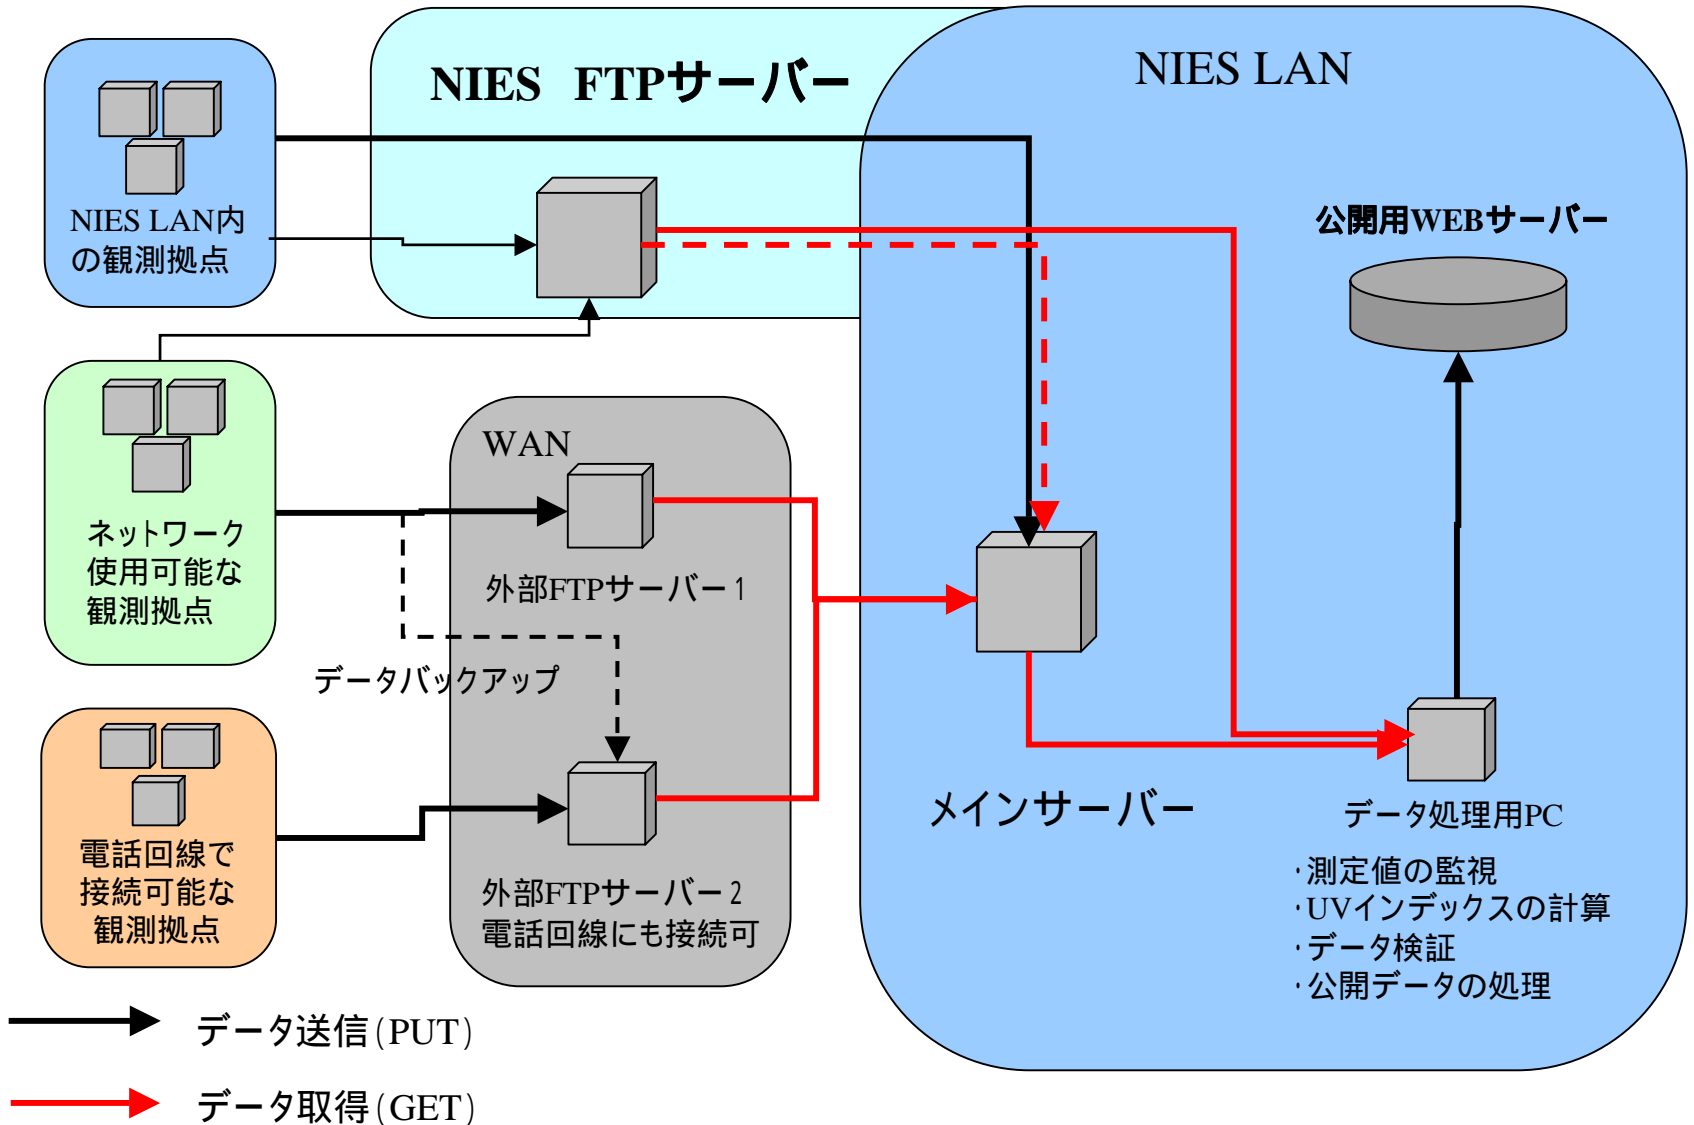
NIES FTPサーバー

NIES LAN

NIES LAN内の観測拠点

公開用WEBサーバー

ネットワーク使用可能な観測拠点

WAN

外部FTPサーバー1

データバックアップ

メインサーバー

データ処理用PC

電話回線で接続可能な観測拠点

外部FTPサーバー2
電話回線にも接続可

・測定値の監視
・UVインデックスの計算
・データ検証
・公開データの処理

データ送信(PUT)

データ取得(GET)